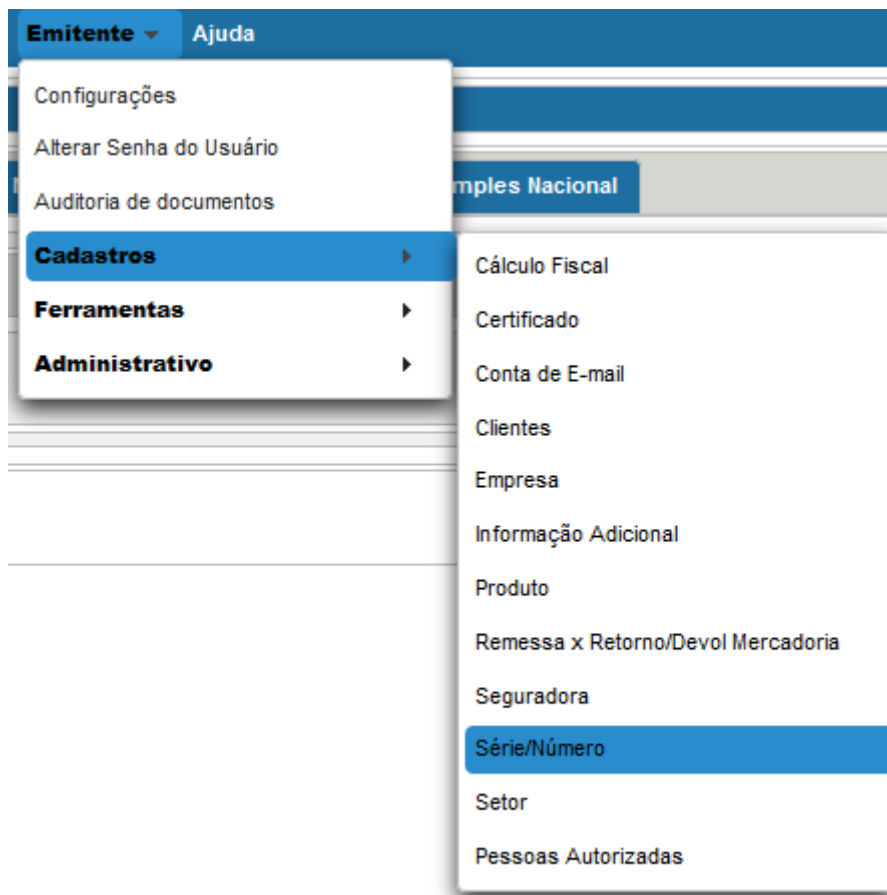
Emitente Ajuda

Configurações
Alterar Senha do Usuário
Auditoria de documentos
Cadastros
Ferramentas
Administrativo

mples Nacional

Cálculo Fiscal
Certificado
Conta de E-mail
Clientes
Empresa
Informação Adicional
Produto
Remessa x Retorno/Devol Mercadoria
Seguradora
Série/Número
Setor
Pessoas Autorizadas